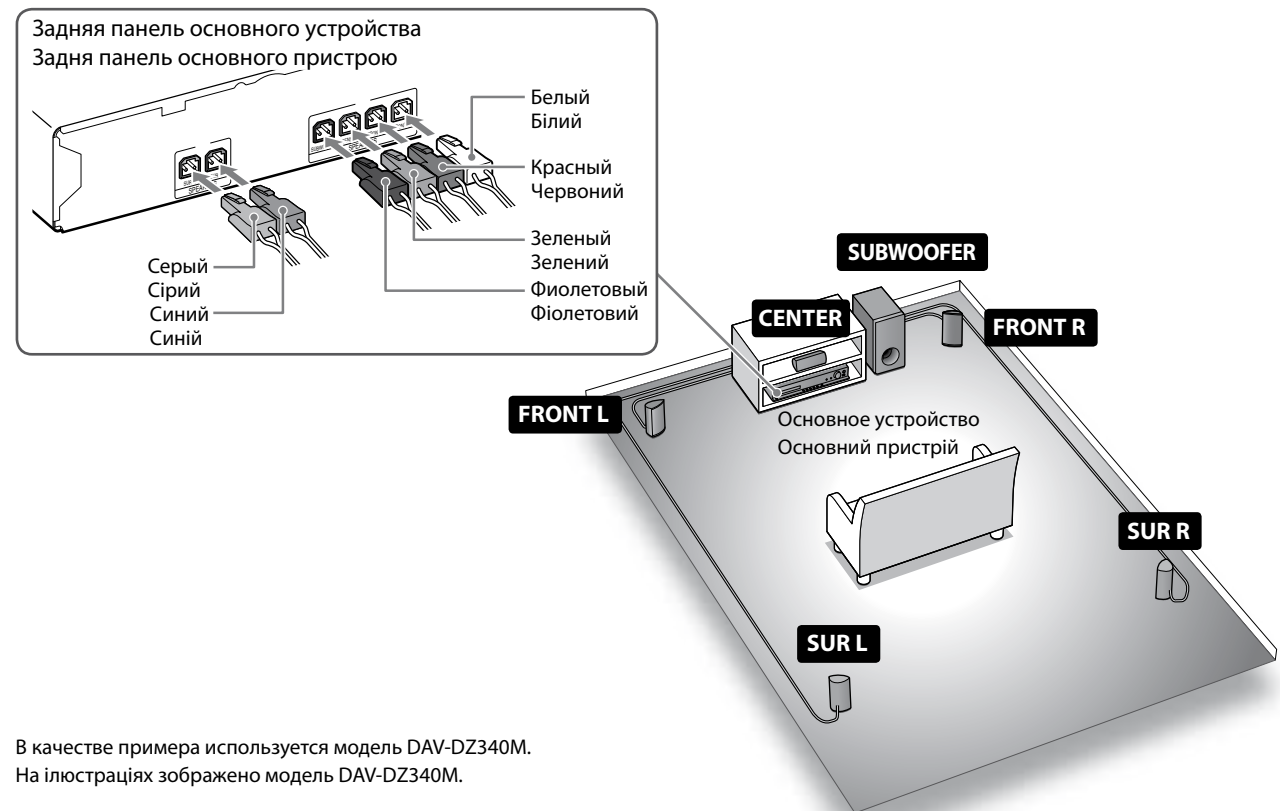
Задняя панель основного устройства
Задня панель основного пристрою

Белый
Білий

Красный
Червоний

Зеленый
Зелений

Фиолетовый
Фіолетовий

Серый
Сірий

Синий
Синій

SUBWOOFER

CENTER

FRONT R

FRONT L

Основное устройство
Основний пристрій

SUR R

SUR L

В качестве примера используется модель DAV-DZ340M.
На ілюстраціях зображено модель DAV-DZ340M.